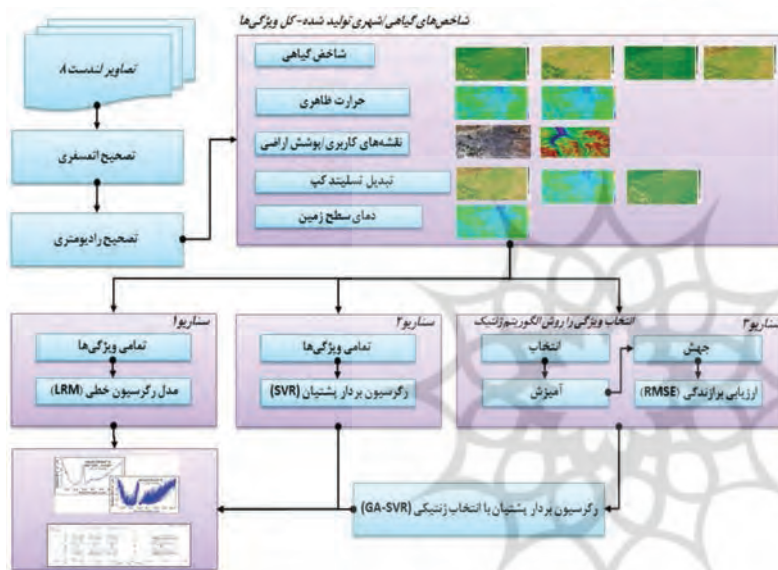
تصاویر لندست ۸

تصحیح اتمسفری

تصحیح رادیومتری

شاخص‌های گیاهی/شهری تولید شده- کل ویژگی‌ها

شاخص گیاهی

حرارت ظاهری

نقشه‌های کاربری/پوشش اراضی

تبدیل تسلیت کپ

دمای سطح زمین

سناریو۱

تمامی ویژگی‌ها

مدل رگرسیون خطی (LRM)

سناریو۲

تمامی ویژگی‌ها

رگرسیون بردار پشتیبان (SVR)

سناریو۳

انتخاب ویژگی با روش الگوریتم ژنتیک

انتخاب

آمیزش

جهش

ارزیابی برازندگی (RMSE)

رگرسیون بردار پشتیبان با انتخاب ژنتیکی (GA-SVR)